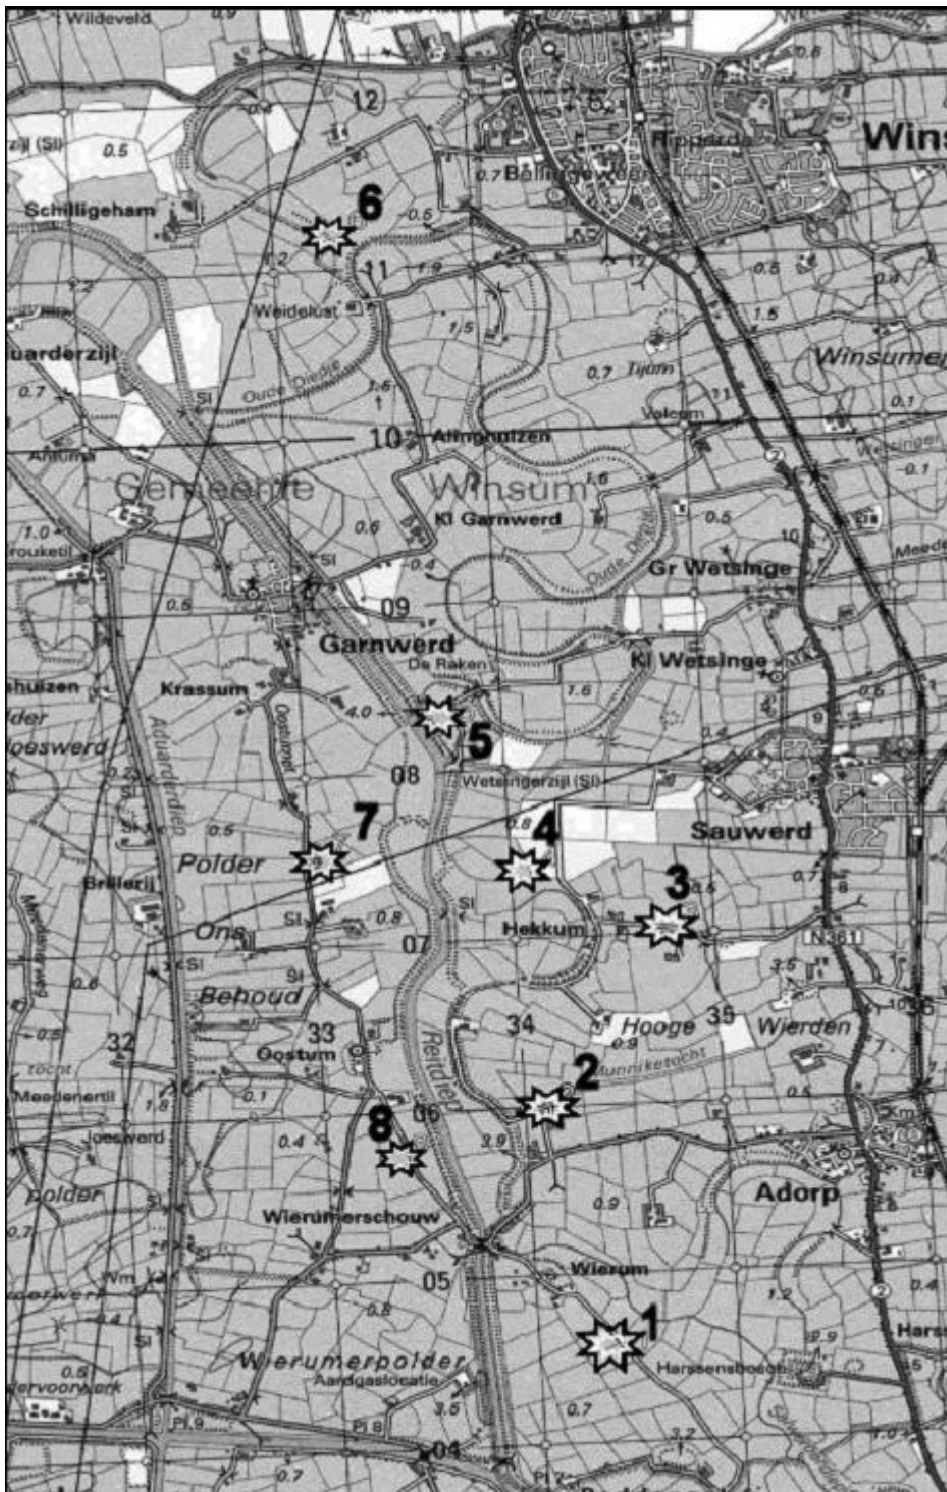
Wildeveld
0.9
12
(Sl)
0.5
0.7 Ballingeweer
Rijpperda
Wins
Schilligeham
6
0.5
11
1.9
12
0.8
Weidelust
1.5
1.5
uarderzijl
Winsumer
0.7 Tijum
Oude Diepje
0.7
1.6
Valcum
0.1
Sl
10
Allersuizen
Wetsinger
Antum
-0.1
Gemeente
Winsum
1.6
1.0
Kl Garnwerd
0.5
0.6
10
Meede
0.4
Gr Wetsinge
Oude Diepje
0.5
09
Garnwerd
De Raken
Kl Wetsinge
huizen
Krassum
1.6
0.6
der
4.0
5
9
oesweerd
Aduarderdiep
08
Wetsingerzijl (Sl)
7
0.8
4
Sauwerd
0.5
Polder
3
0.7
Brillerij
0.8
Sl
Ons
07
Hekkum
N361
Sl
3.5
Behoud
34
35
Hooge
Wierden
32
33
0.9
Oostum
2
Munniketocht
Meedenertil
1.8
0.1
8
06
0.5
Joeswerd
0.4
2.9
Polder
0.9
Adorp
Wierumerschouw
Reitdiep
Wierum
05
1.2
0.4
Wm
1
0.8
Hars
0.4
2.9
0.5
Wierumerpolder
Harssensbosch
ervoorwerk
Aardgaslocatie
3.5
0.7
Pl 9
Pl 8
3.2
0.7
04
Pl